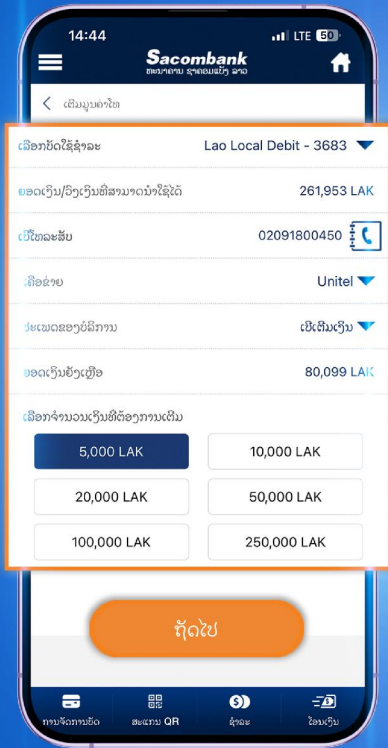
14:44
LTE 50
Sacombank
ທະນາຄານ ຊາຄອມແບັງ ລາວ
< ເຕີມມູນຄ່າໂທ
ເລືອກບັດໃຊ້ຊຳລະ
Lao Local Debit - 3683
ຍອດເງິນ/ວົງເງິນທີ່ສາມາດນຳໃຊ້ໄດ້
261,953 LAK
ເບີໂທລະສັບ
02091800450
ເຄືອຂ່າຍ
Unitel
ປະເພດຂອງບໍລິການ
ເຕີມເງິນ
ຍອດເງິນຍັງເຫຼືອ
80,099 LAK
ເລືອກຈຳນວນເງິນທີ່ຕ້ອງການເຕີມ
5,000 LAK
10,000 LAK
20,000 LAK
50,000 LAK
100,000 LAK
250,000 LAK
ຖັດໄປ
ການຈັດການບັດ
ສະແກນ QR
ຊຳລະ
ໂອນເງິນ